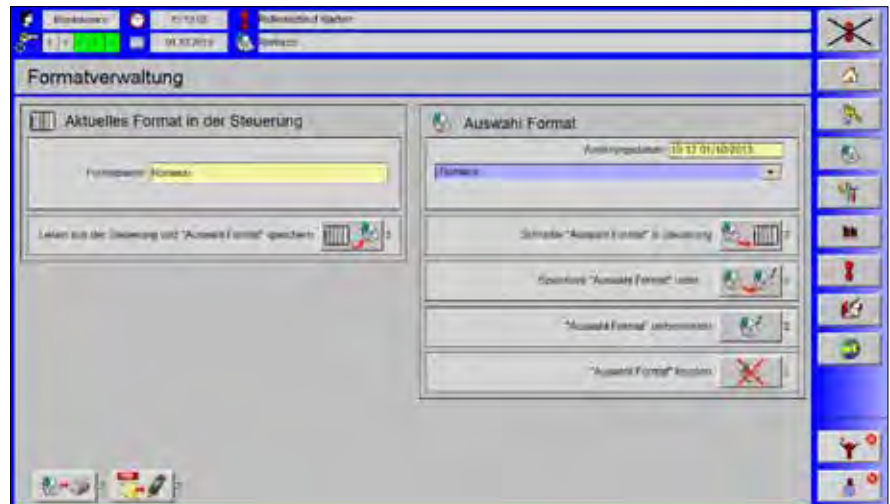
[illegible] 15:13:02 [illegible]
01.10.2013 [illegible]

Formatverwaltung

Aktuelles Format in der Steuerung

Formatname: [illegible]

Lesen aus der Steuerung und "Auswahl Format" speichern

Auswahl Format

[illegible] 15:12 01/10/2013

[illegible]

Schreiben "Auswahl Format" in Steuerung

Speichere "Auswahl Format" unter

"Auswahl Format" umbenennen

"Auswahl Format" löschen